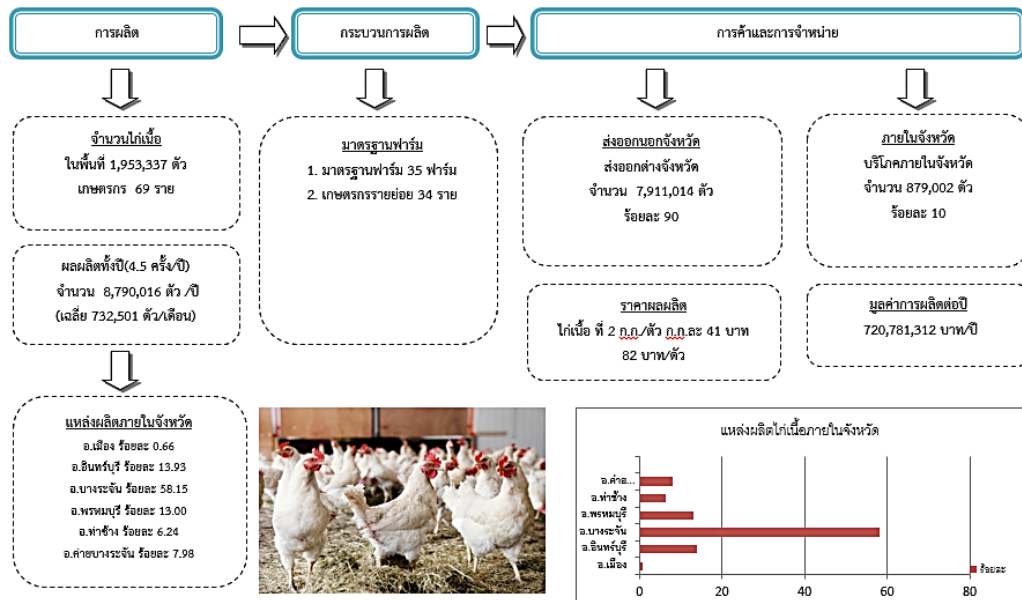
การผลิต

กระบวนการผลิต

การค้าและการจำหน่าย

จำนวนไก่เนื้อ
ในพื้นที่ 1,953,337 ตัว
เกษตรกร 69 ราย

ผลผลิตทั้งปี(4.5 ครั้ง/ปี)
จำนวน 8,790,016 ตัว /ปี
(เฉลี่ย 732,501 ตัว/เดือน)

แหล่งผลิตภายในจังหวัด
อ.เมือง ร้อยละ 0.66
อ.อินทร์บุรี ร้อยละ 13.93
อ.บางระจัน ร้อยละ 58.15
อ.พรหมบุรี ร้อยละ 13.00
อ.ท่าช้าง ร้อยละ 6.24
อ.ค่ายบางระจัน ร้อยละ 7.98

มาตรฐานฟาร์ม
1. มาตรฐานฟาร์ม 35 ฟาร์ม
2. เกษตรกรรายย่อย 34 ราย

ส่งออกนอกจังหวัด
ส่งออกต่างจังหวัด
จำนวน 7,911,014 ตัว
ร้อยละ 90

ราคาผลผลิต
ไก่เนื้อ ที่ 2 ก.ก./ตัว ก.ก.ละ 41 บาท
82 บาท/ตัว

ภายในจังหวัด
บริโภคภายในจังหวัด
จำนวน 879,002 ตัว
ร้อยละ 10

มูลค่าการผลิตต่อปี
720,781,312 บาท/ปี

แหล่งผลิตไก่เนื้อภายในจังหวัด
อ.ค่าย...
อ.ท่าช้าง
อ.พรหมบุรี
อ.บางระจัน
อ.อินทร์บุรี
อ.เมือง
ร้อยละ
0
20
40
60
80